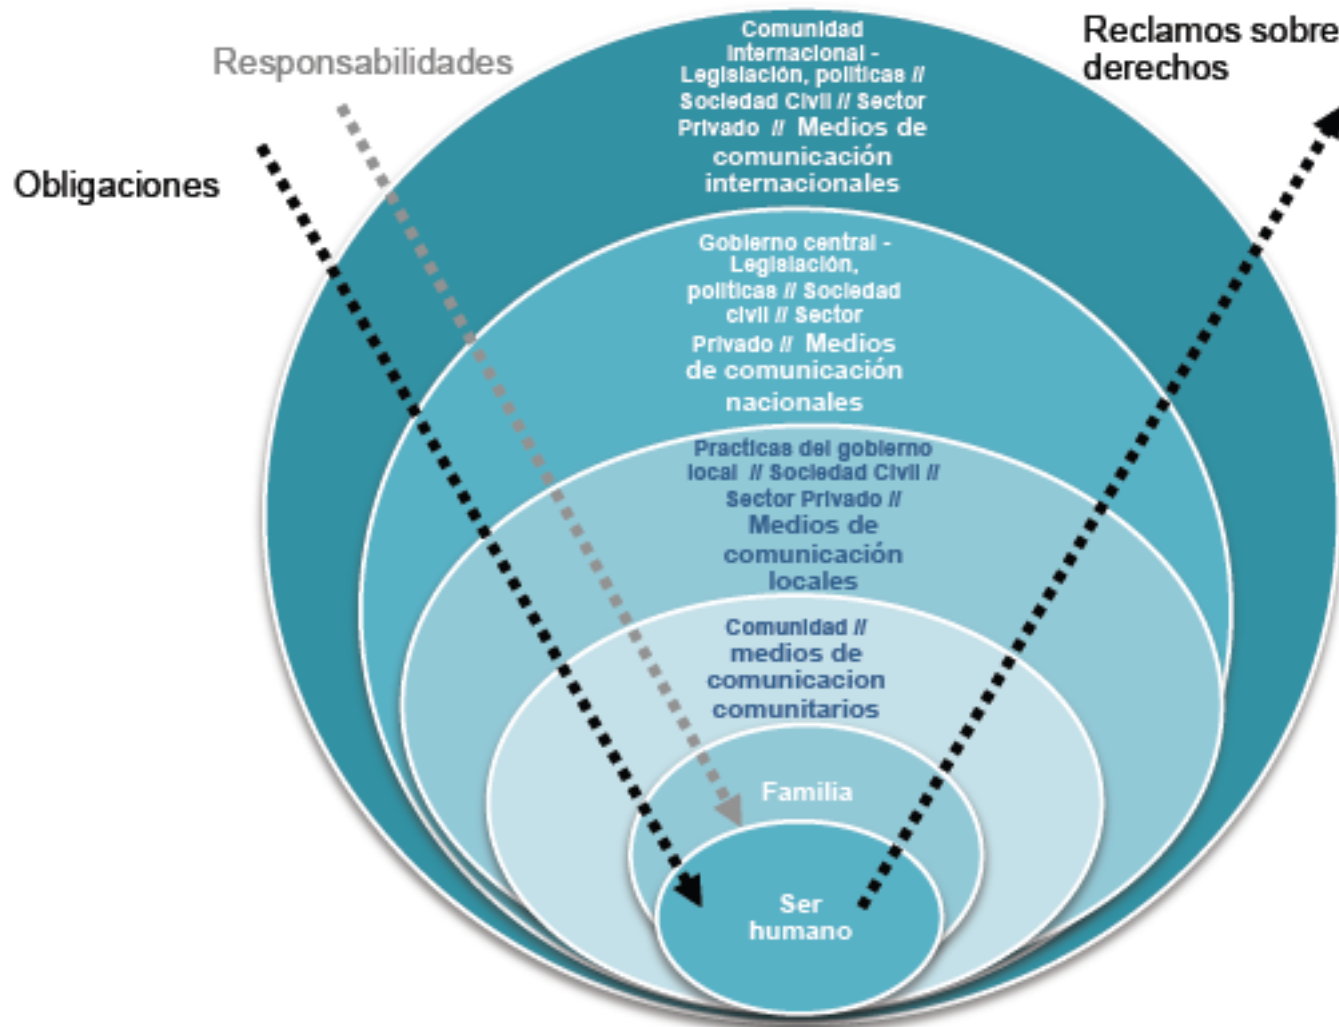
Responsabilidades

Reclamos sobre derechos

Obligaciones

Comunidad Internacional - Legislación, políticas // Sociedad Civil // Sector Privado // Medios de comunicación internacionales

Gobierno central - Legislación, políticas // Sociedad civil // Sector Privado // Medios de comunicación nacionales

Practicas del gobierno local // Sociedad Civil // Sector Privado // Medios de comunicación locales

Comunidad // medios de comunicacion comunitarios

Familia

Ser humano